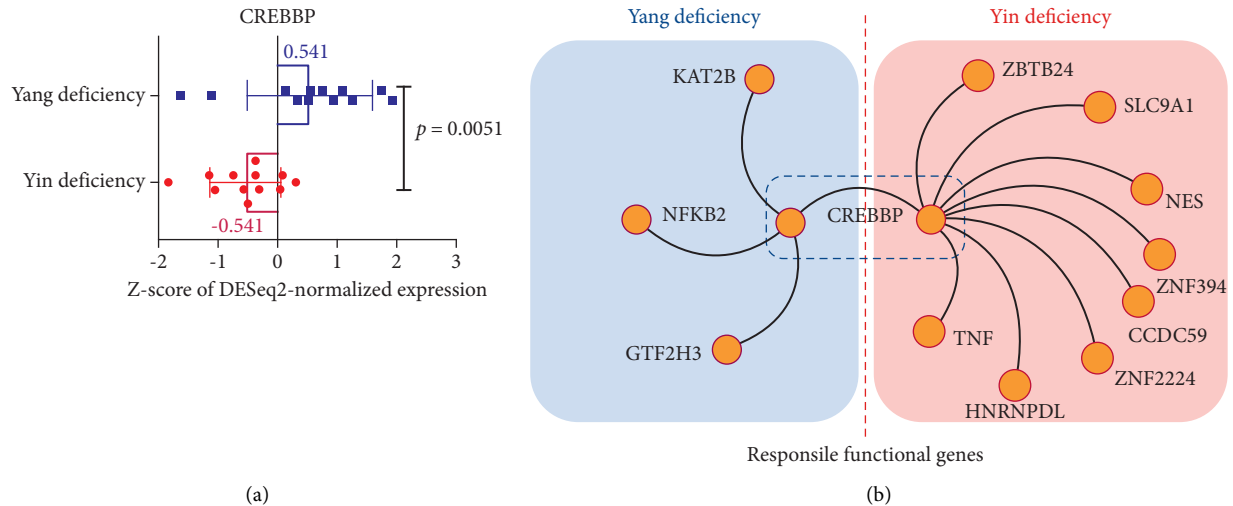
CREBBP

0.541

Yang deficiency

$p = 0.0051$

Yin deficiency

-0.541

-2 -1 0 1 2 3

Z-score of DESeq2-normalized expression

(a)

Yang deficiency

Yin deficiency

KAT2B

NFKB2

CREBBP

GTF2H3

ZBTB24

SLC9A1

NES

ZNF394

CCDC59

TNF

ZNF2224

HNRNPDL

Responsile functional genes

(b)